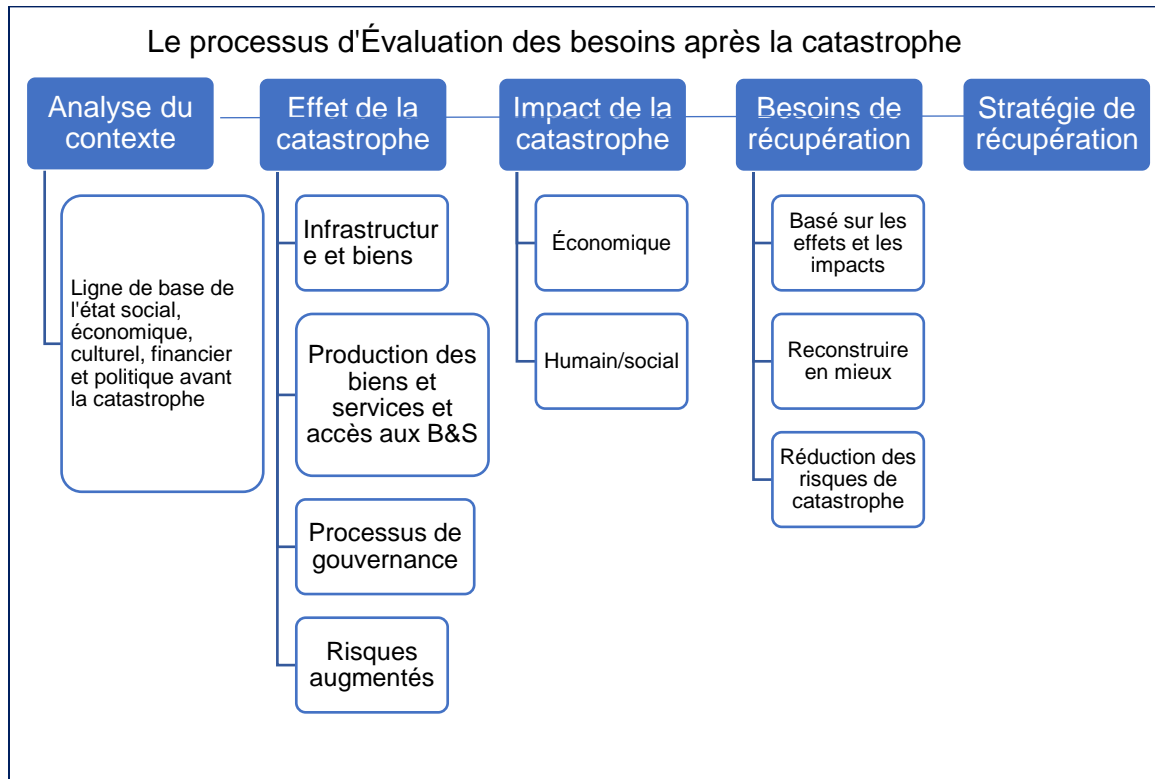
Le processus d'Évaluation des besoins après la catastrophe

Analyse du contexte

Ligne de base de l'état social, économique, culturel, financier et politique avant la catastrophe

Effet de la catastrophe

Infrastructure et biens

Production des biens et services et accès aux B&S

Processus de gouvernance

Risques augmentés

Impact de la catastrophe

Économique

Humain/social

Besoins de récupération

Basé sur les effets et les impacts

Reconstruire en mieux

Réduction des risques de catastrophe

Stratégie de récupération